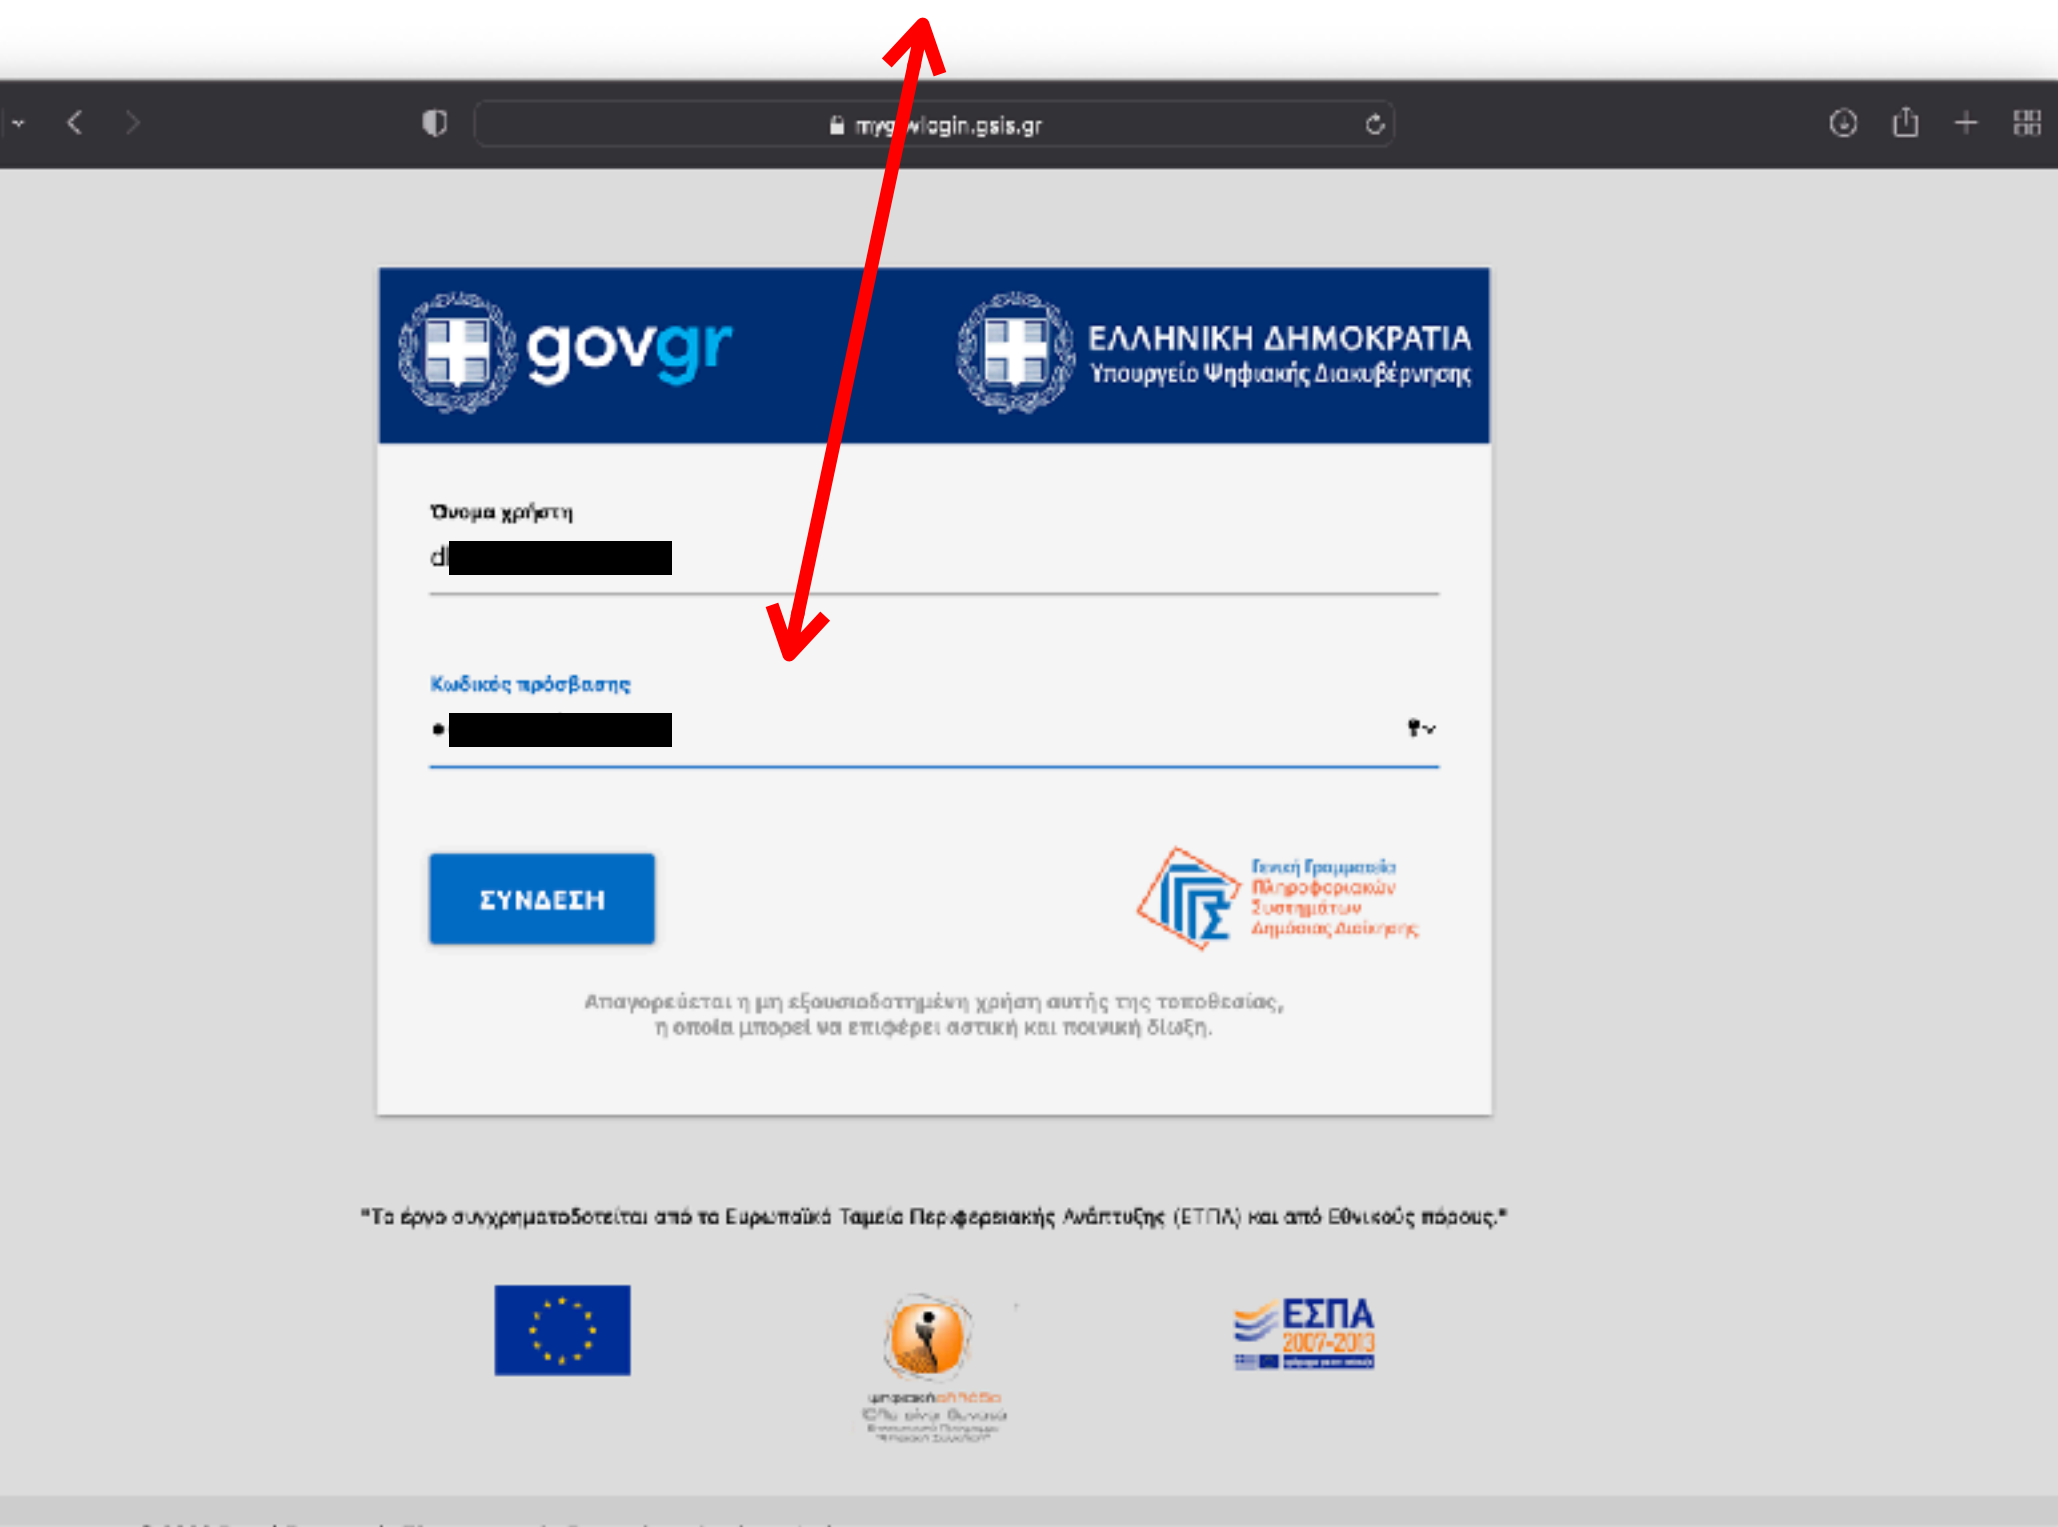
mygovlogin.gsis.gr

govgr

ΕΛΛΗΝΙΚΗ ΔΗΜΟΚΡΑΤΙΑ
Υπουργείο Ψηφιακής Διακυβέρνησης

Όνομα χρήστη
d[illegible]

Κωδικός πρόσβασης
•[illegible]

ΣΥΝΔΕΣΗ

Γενική Γραμματεία Πληροφοριακών Συστημάτων Δημόσιας Διοίκησης

Απαγορεύεται η μη εξουσιοδοτημένη χρήση αυτής της τοποθεσίας, η οποία μπορεί να επιφέρει αστική και ποινική δίωξη.

"Το έργο συγχρηματοδοτείται από τα Ευρωπαϊκά Ταμεία Περιφερειακής Ανάπτυξης (ΕΤΠΑ) και από Εθνικούς πόρους."

ψηφιακή ελλάδα
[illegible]

ΕΣΠΑ
2007-2013
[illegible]